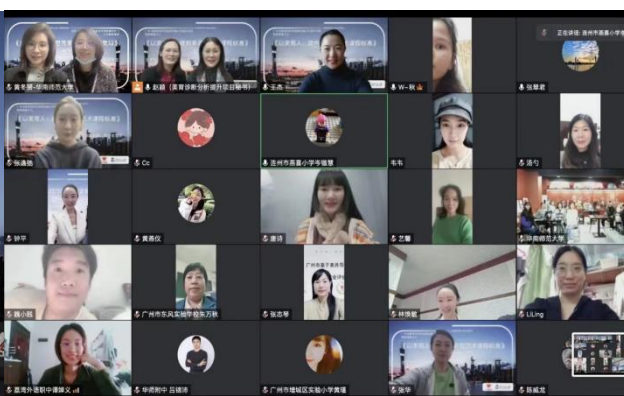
正在讲话：连州市燕喜小学
黄老师-华南师范大学
赵颖（美育诊断分析提升项目秘书）
王燕
W一秋
张慧君
张逸皓
Cc
连州市燕喜小学韦福慧
韦韦
浩兮
钟平
黄惠仪
唐诗
艺馨
华南师范大学
魏小莉
广州市东风实验校朱万秋
张志琴
林侠妮
LiLing
荔湾外语职中谭琪义
华师附中 吕晓涛
广州市增城区实验小学黄瑾
张华
陈威龙